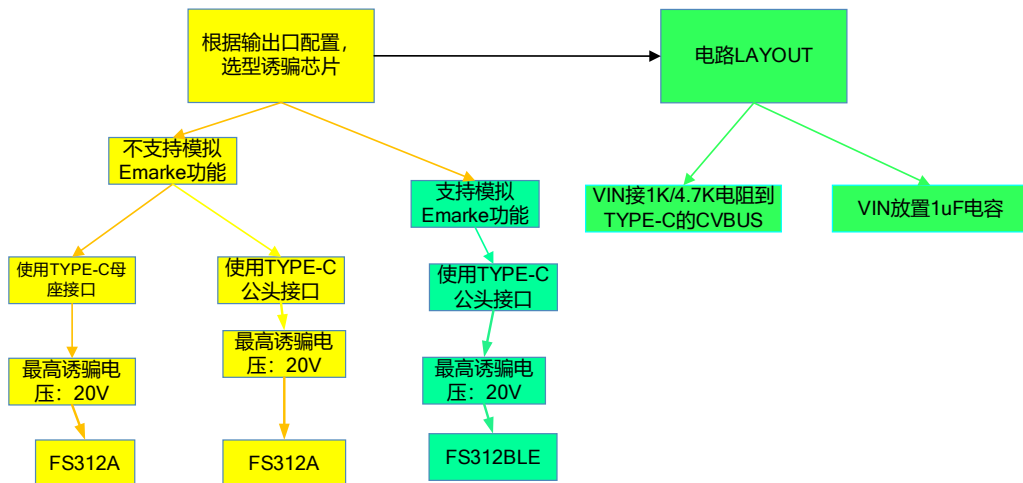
根据输出口配置，选型诱骗芯片

电路LAYOUT

不支持模拟Emarke功能

支持模拟Emarke功能

VIN接1K/4.7K电阻到TYPE-C的CVBUS

VIN放置1uF电容

使用TYPE-C母座接口

最高诱骗电压：20V

FS312A

使用TYPE-C公头接口

最高诱骗电压：20V

FS312A

使用TYPE-C公头接口

最高诱骗电压：20V

FS312BLE